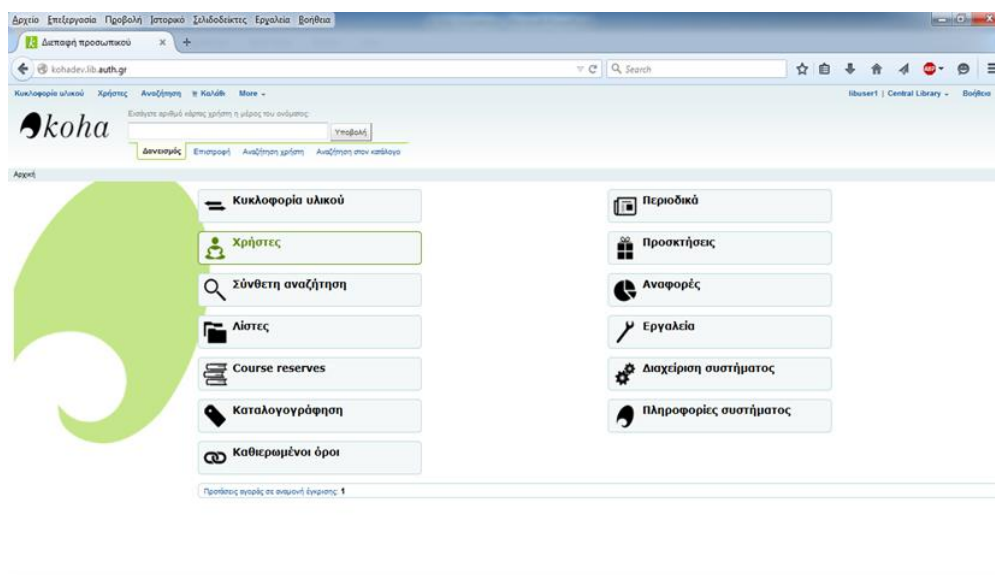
Αρχείο Επεξεργασία Προβολή Ιστορικό Σελιδοδείκτες Εργαλεία Βοήθεια

Διεπαφή προσωπικού

kohadev.lib.auth.gr

Search

Κυκλοφορία υλικού Χρήστες Αναζήτηση Καλάθι More

libuser1 | Central Library Βοήθεια

koha

Εισάγετε αριθμό κάρτας χρήστη ή μέρος του ονόματος:

Υποβολή

Δανεισμός Επιστροφή Αναζήτηση χρήστη Αναζήτηση στον κατάλογο

Αρχική

Κυκλοφορία υλικού

Χρήστες

Σύνθετη αναζήτηση

Λίστες

Course reserves

Καταλογογράφηση

Καθιερωμένοι όροι

Περιοδικά

Προσκτήσεις

Αναφορές

Εργαλεία

Διαχείριση συστήματος

Πληροφορίες συστήματος

Προτάσεις αγοράς σε αναμονή έγκρισης: 1